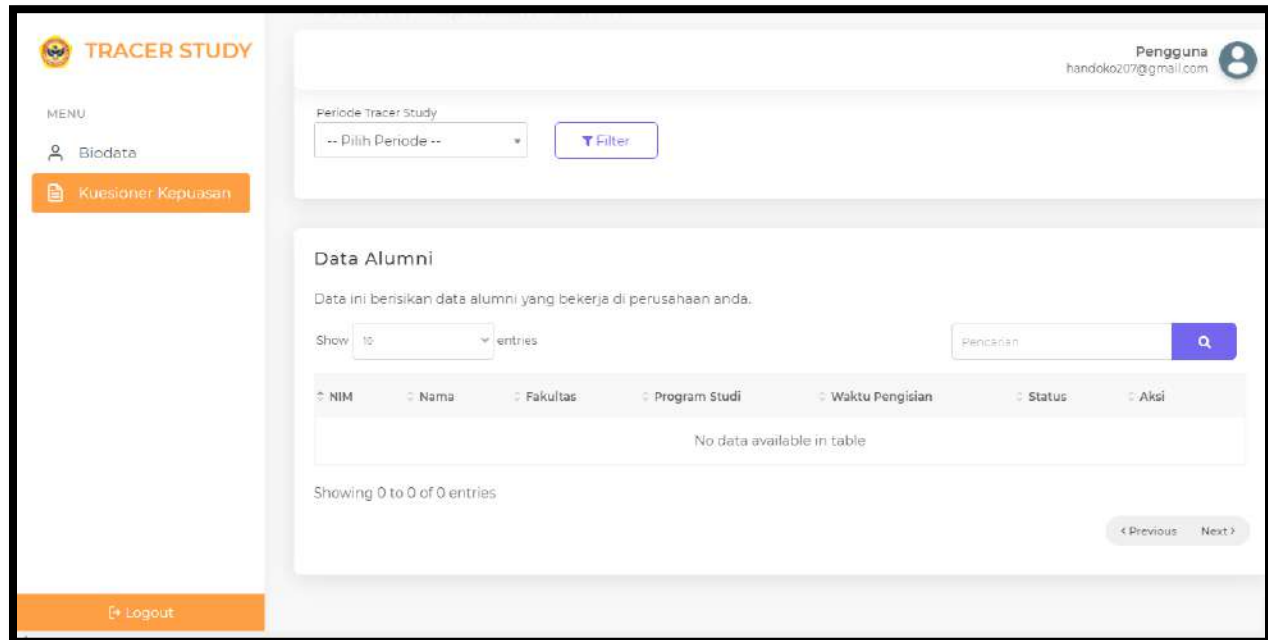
TRACER STUDY

MENU

Biodata

Kuesioner Kepuasan

Logout

Pengguna
handoko207@gmail.com

Periode Tracer Study

-- Pilih Periode --

Filter

Data Alumni

Data ini berisikan data alumni yang bekerja di perusahaan anda.

Show 10 entries

Pencarian

| NIM | Nama | Fakultas | Program Studi | Waktu Pengisian | Status | Aksi |
|---|---|---|---|---|---|---|
| No data available in table | | | | | | |

Showing 0 to 0 of 0 entries

‹ Previous Next ›